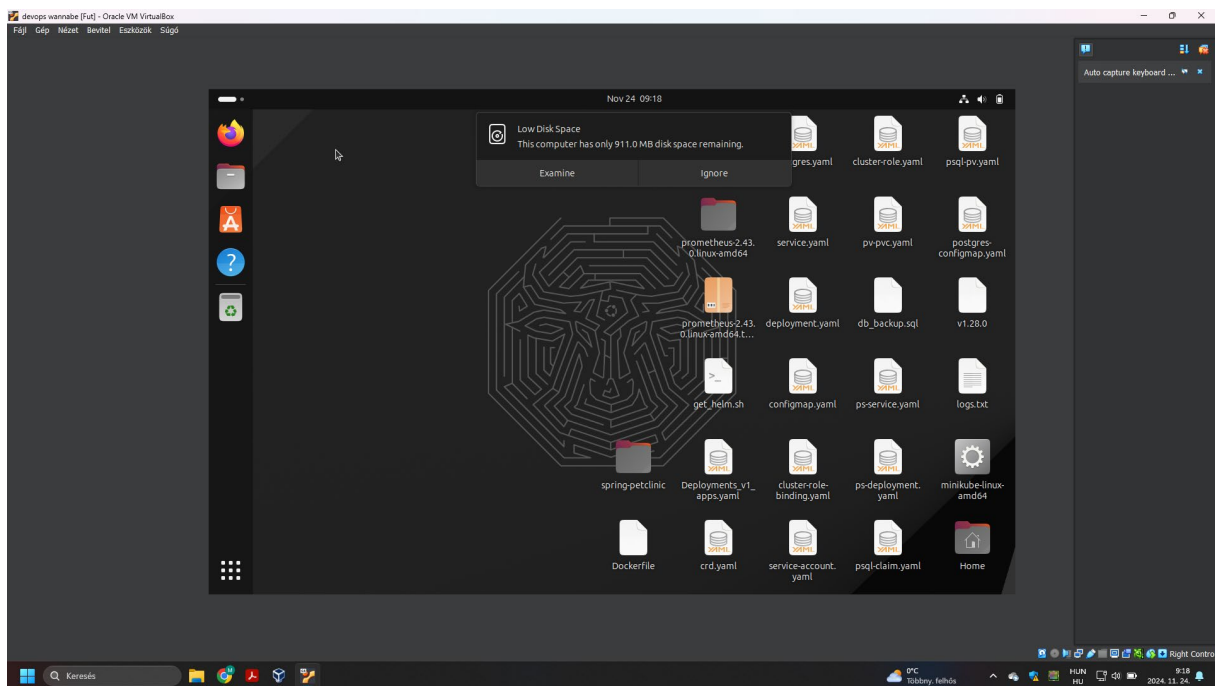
devops wannabe [Fut] - Oracle VM VirtualBox
Fájl Gép Nézet Bevitel Eszközök Súgó

Auto capture keyboard ...

Nov 24 09:18

Low Disk Space
This computer has only 911.0 MB disk space remaining.
Examine
Ignore

gres.yaml
cluster-role.yaml
psql-pv.yaml
prometheus-2.43.0.linux-amd64
service.yaml
pv-pvc.yaml
postgres-configmap.yaml
prometheus-2.43.0.linux-amd64.t...
deployment.yaml
db_backup.sql
v1.28.0
get_helm.sh
configmap.yaml
ps-service.yaml
logs.txt
spring-petclinic
Deployments_v1_apps.yaml
cluster-role-binding.yaml
ps-deployment.yaml
minikube-linux-amd64
Dockerfile
crd.yaml
service-account.yaml
psql-claim.yaml
Home

Right Control

Keresés
0°C
Többny. felhős
HUN
HU
9:18
2024. 11. 24.